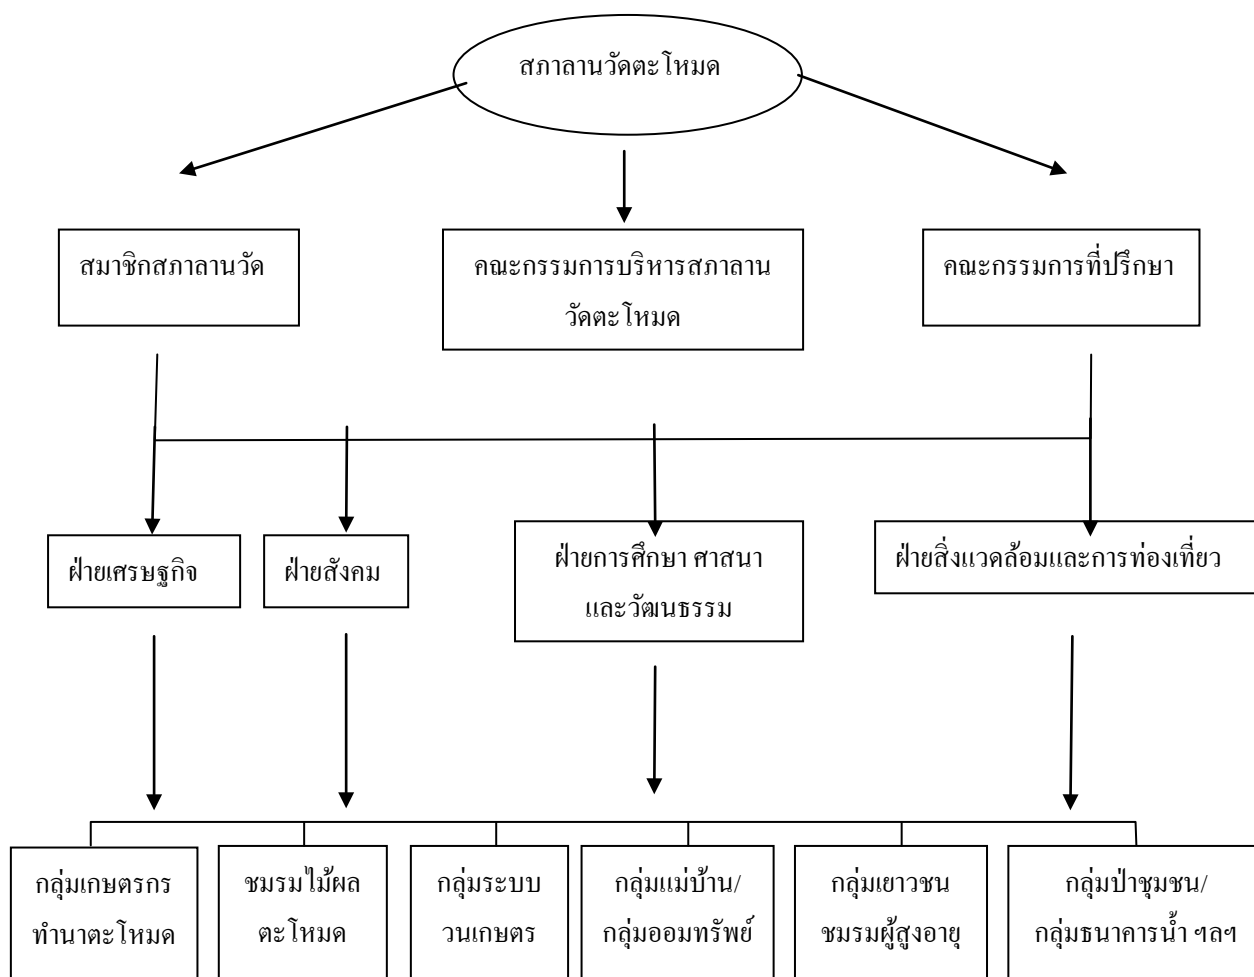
สภาลานวัดตะโหมด

สมาชิกสภาลานวัด

คณะกรรมการบริหารสภาลานวัดตะโหมด

คณะกรรมการที่ปรึกษา

ฝ่ายเศรษฐกิจ

ฝ่ายสังคม

ฝ่ายการศึกษา ศาสนาและวัฒนธรรม

ฝ่ายสิ่งแวดล้อมและการท่องเที่ยว

กลุ่มเกษตรกรทำนาตะโหมด

ชมรมไม้ผลตะโหมด

กลุ่มระบบวนเกษตร

กลุ่มแม่บ้าน/กลุ่มออมทรัพย์

กลุ่มเยาวชนชมรมผู้สูงอายุ

กลุ่มป่าชุมชน/กลุ่มธนาคารน้ำ ฯลฯ